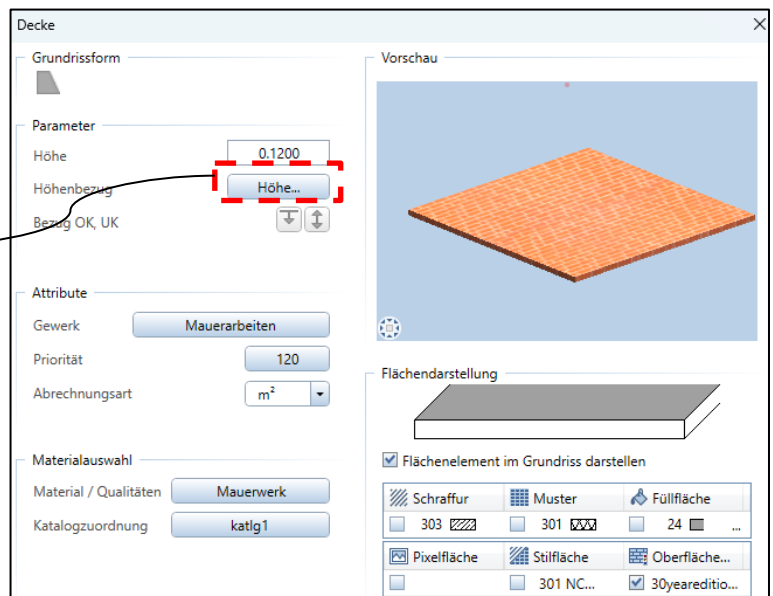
Decke

Grundrissform

Parameter

Höhe
0.1200

Höhenbezug
Höhe...

Bezug OK, UK

Attribute

Gewerk
Mauerarbeiten

Priorität
120

Abrechnungsart
m²

Materialauswahl

Material / Qualitäten
Mauerwerk

Katalogzuordnung
katlg1

Vorschau

Flächendarstellung

Flächenelement im Grundriss darstellen

| Schraffur | Muster | Füllfläche |
|---|---|---|
| 303 | 301 | 24 ... |

| Pixelfläche | Stilfläche | Oberfläche... |
|---|---|---|
| | 301 NC... | 30yeareditio... |